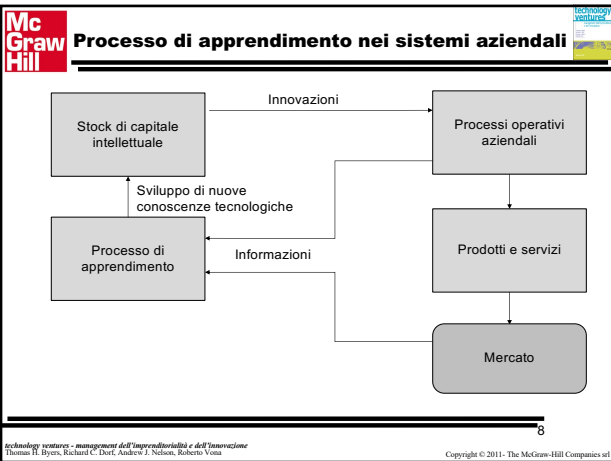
Mc Graw Hill

Processo di apprendimento nei sistemi aziendali

technology ventures

Stock di capitale intellettuale

Innovazioni

Processi operativi aziendali

Sviluppo di nuove conoscenze tecnologiche

Processo di apprendimento

Informazioni

Prodotti e servizi

Mercato

8

technology ventures - management dell'imprenditorialità e dell'innovazione
Thomas H. Byers, Richard C. Dorf, Andrew J. Nelson, Roberto Vona

Copyright © 2011- The McGraw-Hill Companies srl